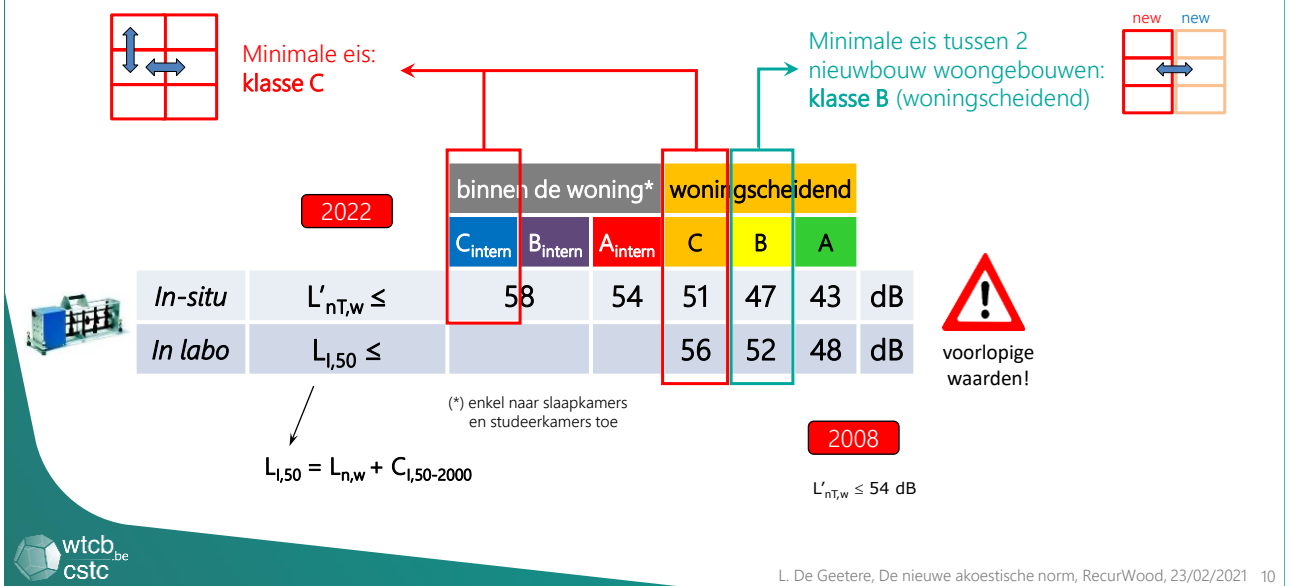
Minimale eis:
**klasse C**

new new

Minimale eis tussen 2 nieuwbouw woongebouwen: **klasse B** (woningscheidend)

2022

| | | binnen de woning* | | | woningscheidend | | | |
|---|---|---|---|---|---|---|---|---|
| | | $C_{intern}$ | $B_{intern}$ | $A_{intern}$ | C | B | A | |
| *In-situ* | $L'_{nT,w} \leq$ | 58 | | 54 | 51 | 47 | 43 | dB |
| *In labo* | $L_{I,50} \leq$ | | | | 56 | 52 | 48 | dB |

voorlopige waarden!

(*) enkel naar slaapkamers en studeerkamers toe

2008

$L'_{nT,w} \leq 54$ dB

$L_{I,50} = L_{n,w} + C_{I,50\text{-}2000}$

wtcb.be
cstc

L. De Geetere, De nieuwe akoestische norm, RecurWood, 23/02/2021 10